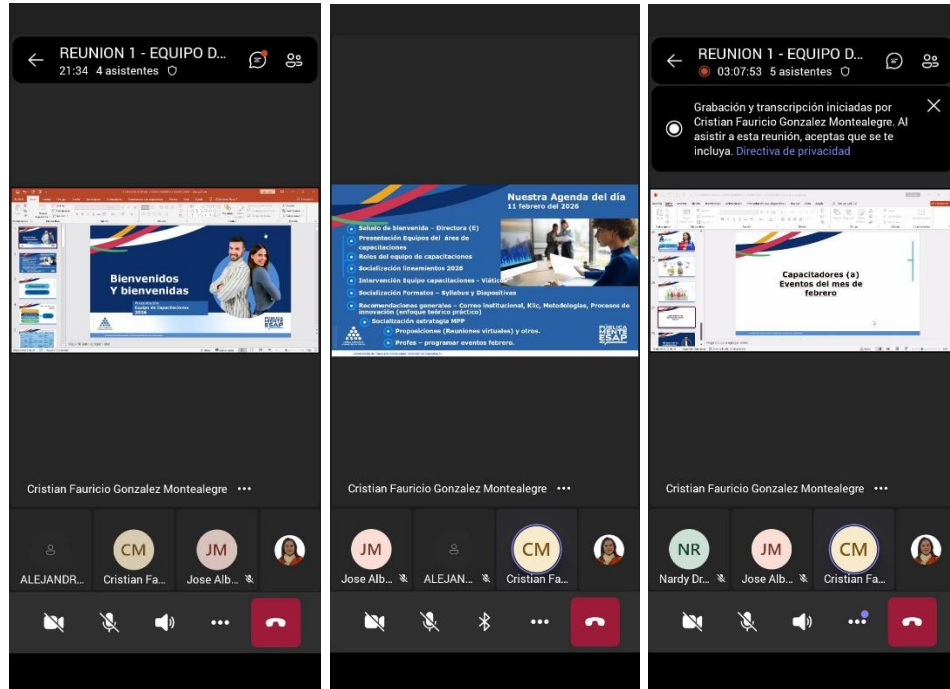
REUNION 1 - EQUIPO D...
21:34 4 asistentes

Bienvenidos
Y bienvenidas

Presentación Equipo de Capacitaciones 2026

PUBLICA MENTE ESAP

Cristian Fauricio Gonzalez Montealegre •••

ALEJANDR... CM Cristian Fa... JM Jose Alb...

Nuestra Agenda del día
11 febrero del 2026

Saludo de bienvenida – Directora (E)
Presentación Equipos del Área de capacitaciones
Roles del equipo de capacitaciones
Socialización lineamientos 2026
Intervención Equipo capacitaciones – Viáticos
Socialización Formatos – Syllabus y Diapositivas
Recomendaciones generales – Correo institucional, Kit, Metodologías, Procesos de innovación (enfoque teórico práctico)
Socialización estrategia MPP
Proposiciones (Reuniones virtuales) y otros.
Profes – programar eventos febrero.

PUBLICA MENTE ESAP

Cristian Fauricio Gonzalez Montealegre •••

JM Jose Alb... ALEJAN... CM Cristian Fa...

REUNION 1 - EQUIPO D...
03:07:53 5 asistentes

Grabación y transcripción iniciadas por Cristian Fauricio Gonzalez Montealegre. Al asistir a esta reunión, aceptas que se te incluya. Directiva de privacidad

Capacitadores (a)
Eventos del mes de febrero

Cristian Fauricio Gonzalez Montealegre •••

NR Nardy Dr... JM Jose Alb... CM Cristian Fa...